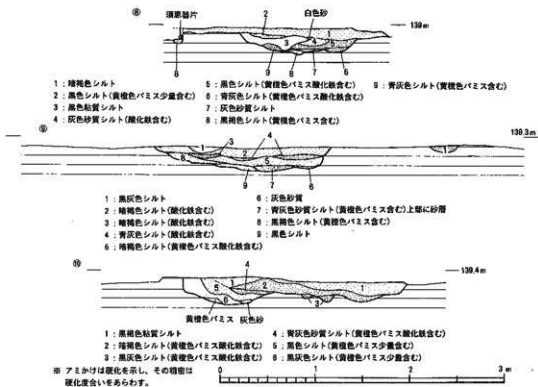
⑧ 須恵器片 2 白色砂 139 m

1 3 4 5 7 6 8 9

1：暗褐色シルト
2：黒色シルト（黄橙色パミス少量含む）
3：黒色粘質シルト
4：灰色砂質シルト（酸化鉄含む）
5：黒色シルト（黄橙色パミス酸化鉄含む）
6：青灰色シルト（黄橙色パミス酸化鉄含む）
7：灰色砂質シルト
8：黒褐色シルト（黄橙色パミス含む）
9：青灰色シルト（黄橙色パミス含む）

⑨ 139.3 m

1 3 2 4 8 5 9 7 6

1：黒灰色シルト
2：暗褐色シルト（酸化鉄含む）
3：暗褐色シルト（酸化鉄含む）
4：青灰色シルト（酸化鉄含む）
5：暗褐色シルト（黄橙色パミス酸化鉄含む）
6：灰色砂質
7：青灰色砂質シルト（黄橙色パミス含む）上部に砂層
8：黒褐色シルト（黄橙色パミス含む）
9：黒色シルト

⑩ 139.4 m

4 1 5 2 6 3

黄橙色パミス 灰色砂

1：黒褐色粘質シルト
2：暗褐色シルト（黄橙色パミス酸化鉄含む）
3：黒灰色シルト（黄橙色パミス酸化鉄含む）
4：青灰色砂質シルト（黄橙色パミス酸化鉄含む）
5：黒色シルト（黄橙色パミス少量含む）
6：黒灰色シルト（黄橙色パミス少量含む）

※ アミかけは酸化を示し、その精密は酸化度合いをあらわす。

0 1 2 3 m